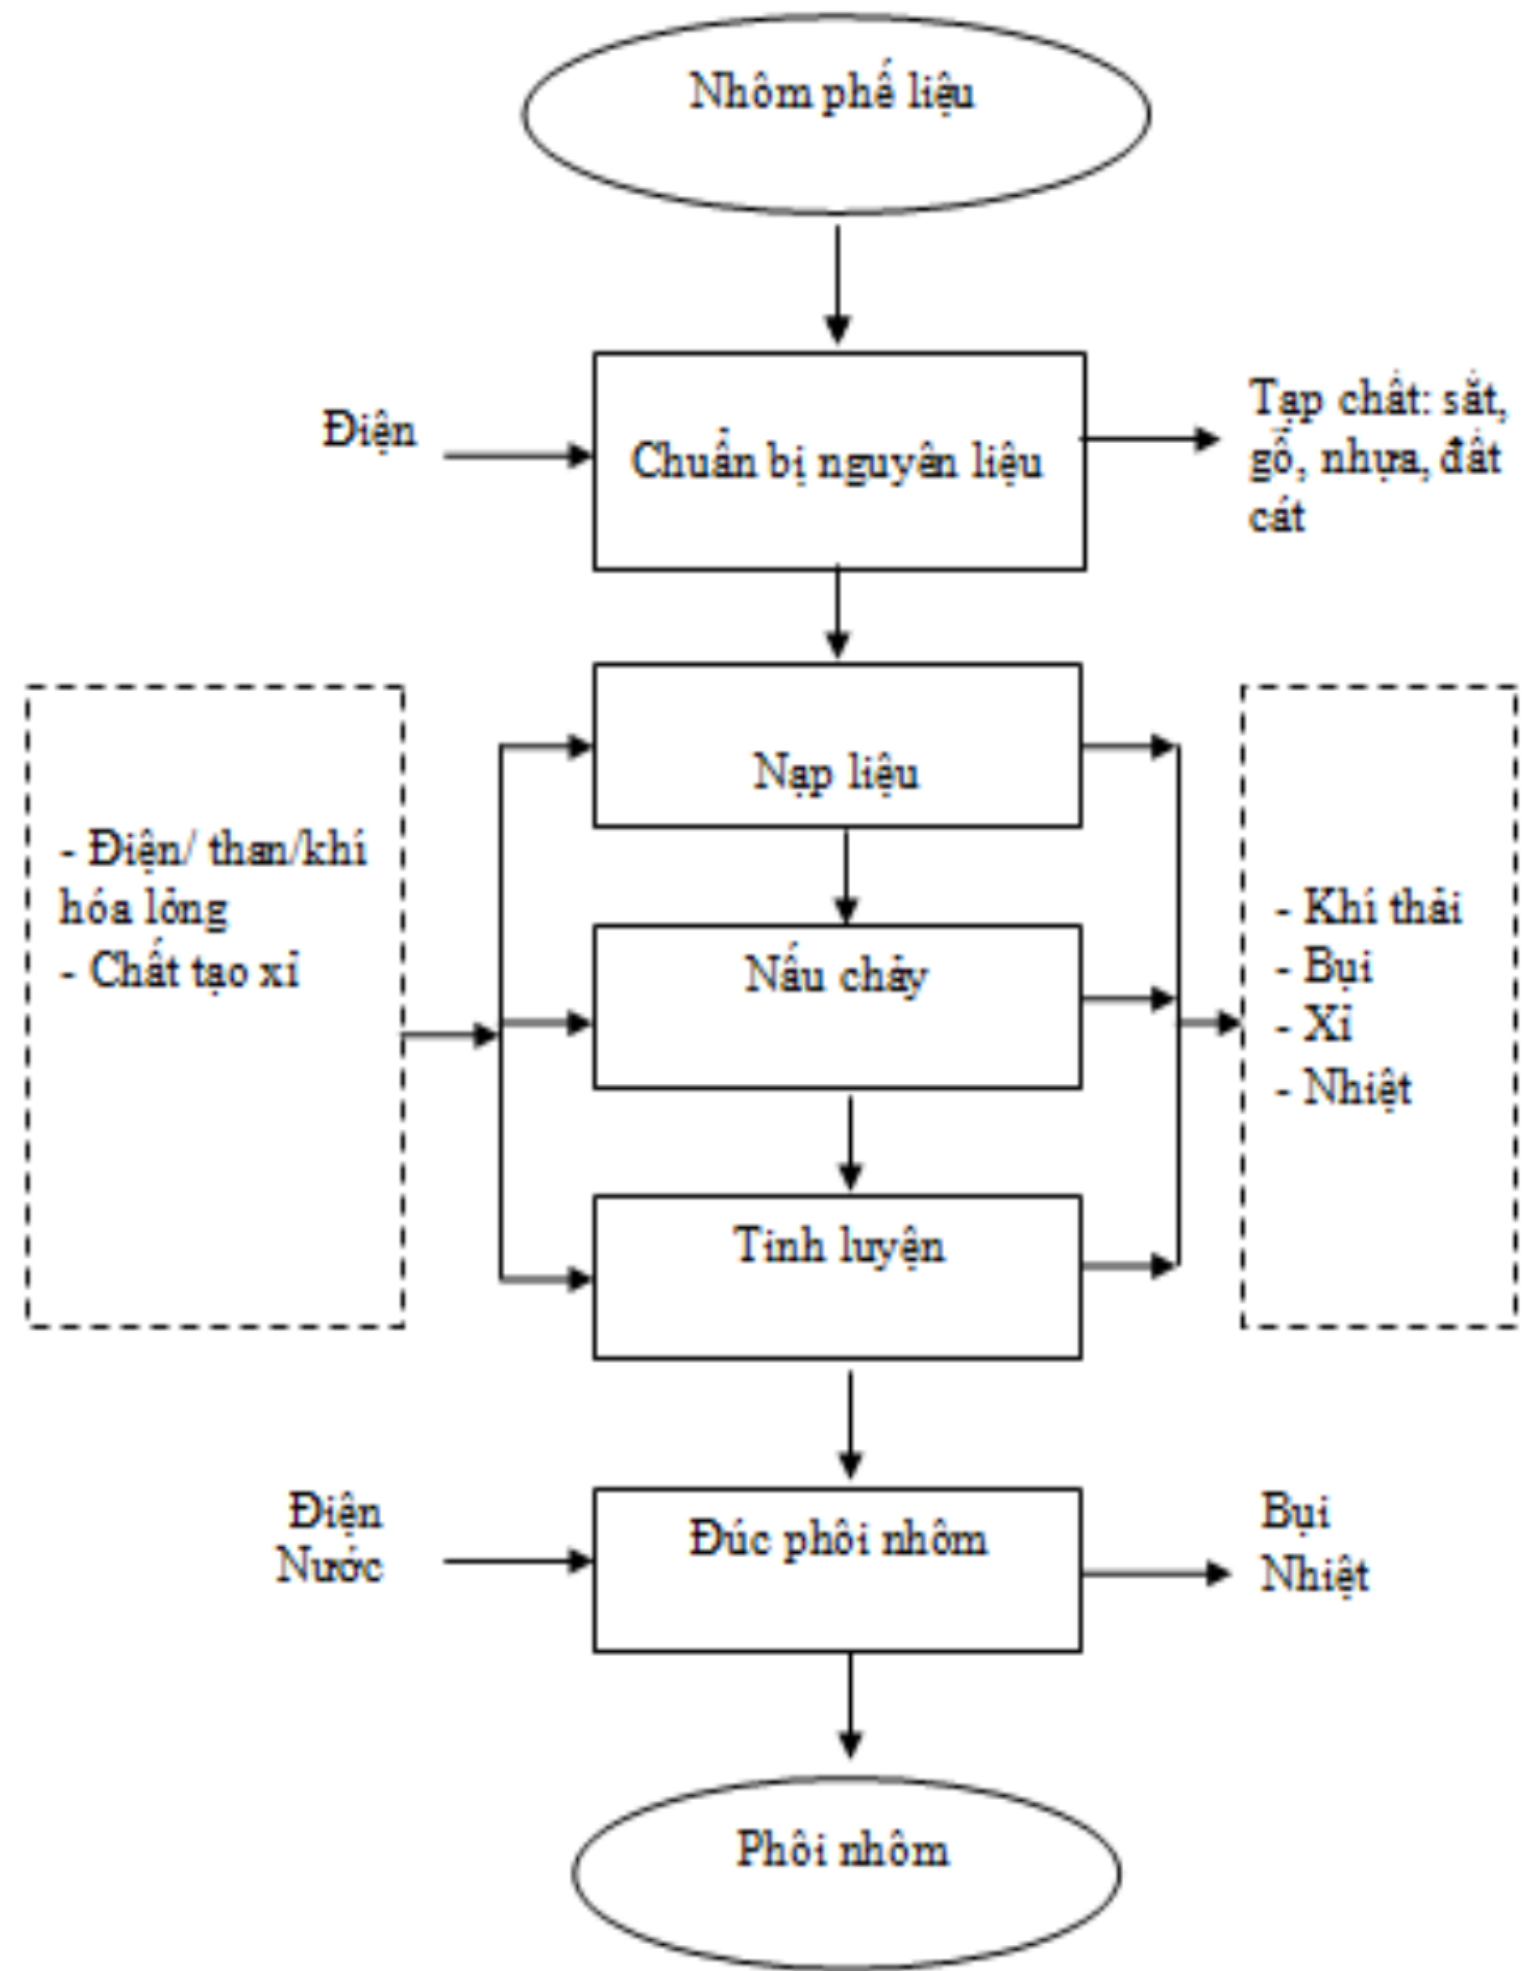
Nhôm phế liệu

Điện

Chuẩn bị nguyên liệu

Tạp chất: sắt, gỗ, nhựa, đất cát

- Điện/ than/khí hóa lỏng
- Chất tạo xỉ

Nạp liệu

Nấu chảy

Tinh luyện

- Khí thải
- Bụi
- Xỉ
- Nhiệt

Điện
Nước

Đúc phôi nhôm

Bụi
Nhiệt

Phôi nhôm